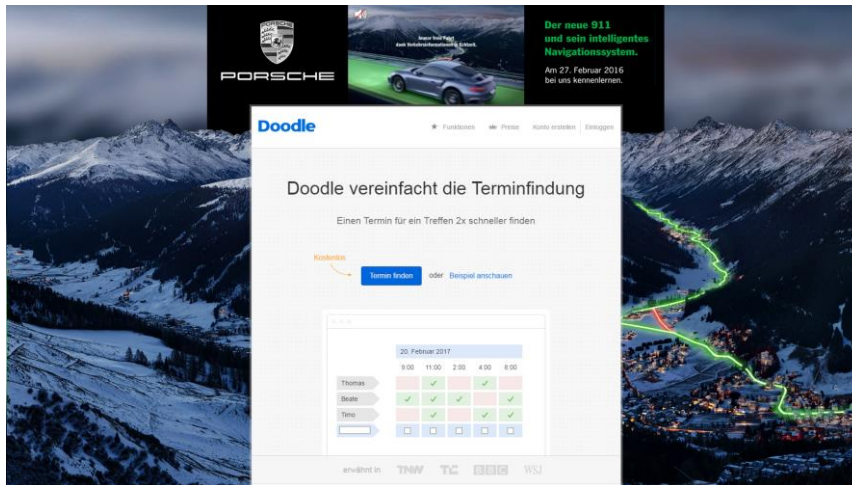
PORSCHE

Der neue 911 und sein intelligentes Navigationssystem.

Am 27. Februar 2016 bei uns kennenlernen.

Doodle

Funktionen Preise Konto erstellen Einloggen

Doodle vereinfacht die Terminfindung

Einen Termin für ein Treffen 2x schneller finden

Kostenlos

Termin finden oder Beispiel anschauen

20. Februar 2017

| | 9:00 | 11:00 | 2:00 | 4:00 | 6:00 |
|---|---|---|---|---|---|
| Thomas | | ✓ | | ✓ | |
| Beate | ✓ | ✓ | ✓ | | ✓ |
| Timo | | ✓ | | ✓ | ✓ |
| | ☐ | ☐ | ☐ | ☐ | ☐ |

erwähnt in: TNW TC BBC WSJ